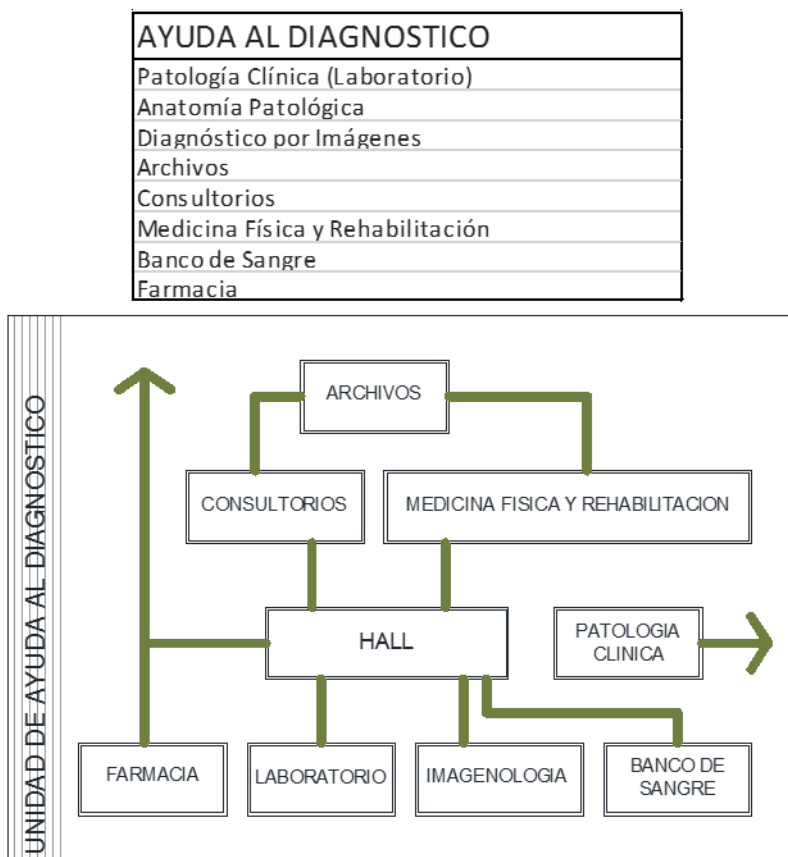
| AYUDA AL DIAGNOSTICO |
|---|
| Patología Clínica (Laboratorio) |
| Anatomía Patológica |
| Diagnóstico por Imágenes |
| Archivos |
| Consultorios |
| Medicina Física y Rehabilitación |
| Banco de Sangre |
| Farmacia |

UNIDAD DE AYUDA AL DIAGNOSTICO

ARCHIVOS

CONSULTORIOS

MEDICINA FISICA Y REHABILITACION

HALL

PATOLOGIA CLINICA

FARMACIA

LABORATORIO

IMAGENOLOGIA

BANCO DE SANGRE